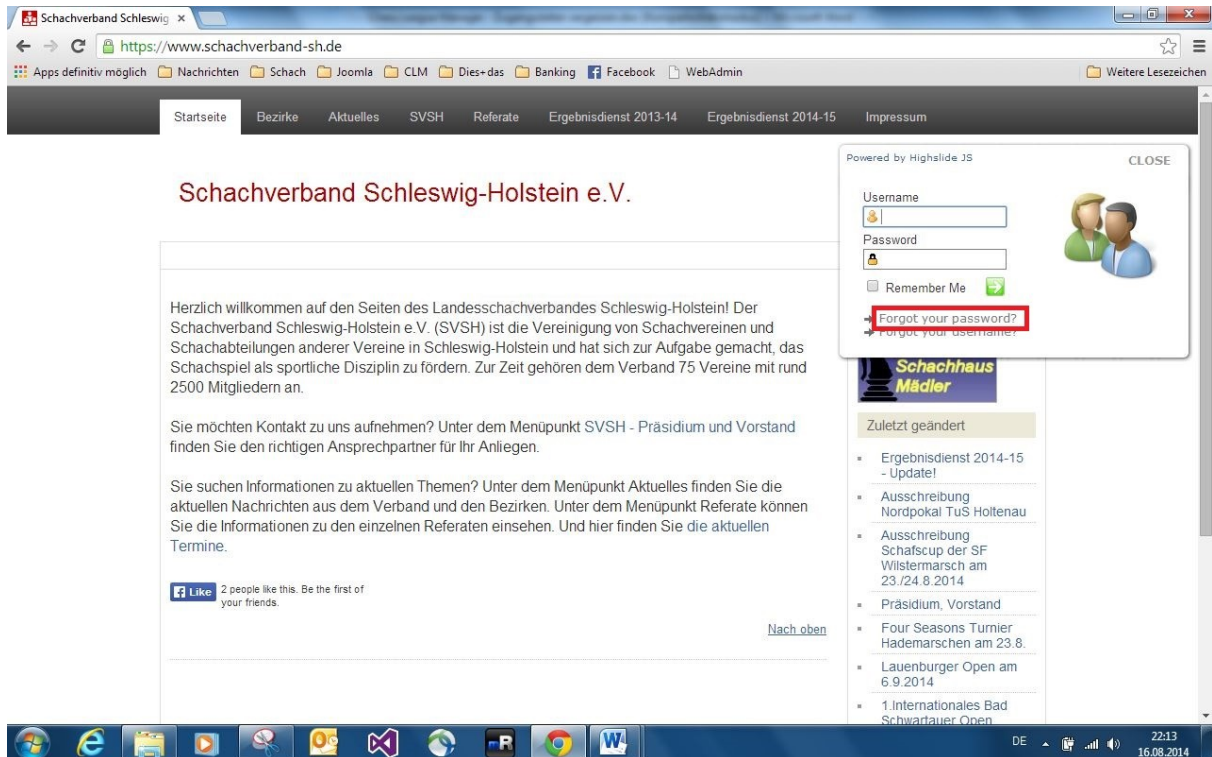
Schachverband Schleswig ×

https://www.schachverband-sh.de

Apps definitiv möglich Nachrichten Schach Joomla CLM Dies+das Banking Facebook WebAdmin Weitere Lesezeichen

Startseite Bezirke Aktuelles SVSH Referate Ergebnisdienst 2013-14 Ergebnisdienst 2014-15 Impressum

Schachverband Schleswig-Holstein e.V.

Powered by Highslide JS CLOSE

Username

Password

Remember Me

Forgot your password?

Forgot your username?

Herzlich willkommen auf den Seiten des Landesschachverbandes Schleswig-Holstein! Der Schachverband Schleswig-Holstein e.V. (SVSH) ist die Vereinigung von Schachvereinen und Schachabteilungen anderer Vereine in Schleswig-Holstein und hat sich zur Aufgabe gemacht, das Schachspiel als sportliche Disziplin zu fördern. Zur Zeit gehören dem Verband 75 Vereine mit rund 2500 Mitgliedern an.

Sie möchten Kontakt zu uns aufnehmen? Unter dem Menüpunkt SVSH - Präsidium und Vorstand finden Sie den richtigen Ansprechpartner für Ihr Anliegen.

Sie suchen Informationen zu aktuellen Themen? Unter dem Menüpunkt Aktuelles finden Sie die aktuellen Nachrichten aus dem Verband und den Bezirken. Unter dem Menüpunkt Referate können Sie die Informationen zu den einzelnen Referaten einsehen. Und hier finden Sie die aktuellen Termine.

Like 2 people like this. Be the first of your friends.

Nach oben

Schachhaus Mädler

Zuletzt geändert

Ergebnisdienst 2014-15 - Update!

Ausschreibung Nordpokal TuS Holtenau

Ausschreibung Schafscup der SF Wilstermarsch am 23./24.8.2014

Präsidium, Vorstand

Four Seasons Turnier Hademarschen am 23.8.

Lauenburger Open am 6.9.2014

1.Internationales Bad Schwartauer Open

DE 22:13 16.08.2014